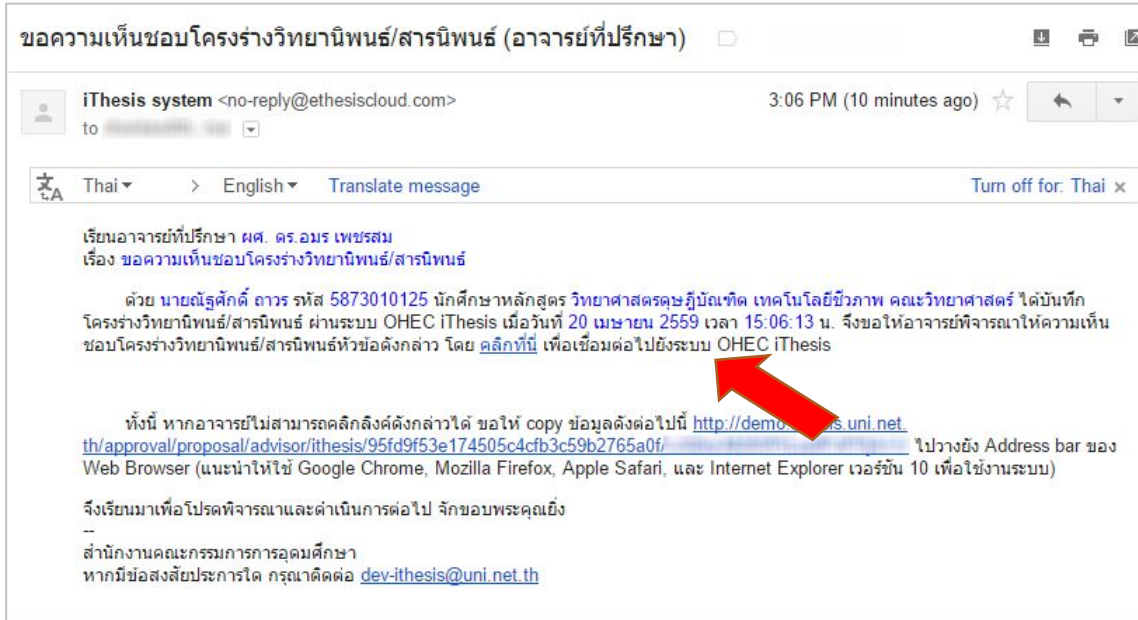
ขอความเห็นชอบโครงร่างวิทยานิพนธ์/สารนิพนธ์ (อาจารย์ที่ปรึกษา)

iThesis system <no-reply@ethesiscloud.com>
to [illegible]

3:06 PM (10 minutes ago)

Thai ▾ > English ▾ Translate message Turn off for: Thai ×

เรียนอาจารย์ที่ปรึกษา ผศ. ดร.อมร เพชรสม
เรื่อง ขอความเห็นชอบโครงร่างวิทยานิพนธ์/สารนิพนธ์

ด้วย นายณัฐศักดิ์ ถาวร รหัส 5873010125 นักศึกษาหลักสูตร วิทยาศาสตรดุษฎีบัณฑิต เทคโนโลยีชีวภาพ คณะวิทยาศาสตร์ ได้บันทึกโครงร่างวิทยานิพนธ์/สารนิพนธ์ ผ่านระบบ OHEC iThesis เมื่อวันที่ 20 เมษายน 2559 เวลา 15:06:13 น. จึงขอให้อาจารย์พิจารณาให้ความเห็นชอบโครงร่างวิทยานิพนธ์/สารนิพนธ์หัวข้อดังกล่าว โดย คลิกที่นี่ เพื่อเชื่อมต่อไปยังระบบ OHEC iThesis

ทั้งนี้ หากอาจารย์ไม่สามารถคลิกลิงค์ดังกล่าวได้ ขอให้ copy ข้อมูลดังต่อไปนี้ http://demo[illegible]s.uni.net.th/approval/proposal/advisor/ithesis/95fd9f53e174505c4cfb3c59b2765a0f/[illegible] ไปวางยัง Address bar ของ Web Browser (แนะนำให้ใช้ Google Chrome, Mozilla Firefox, Apple Safari, และ Internet Explorer เวอร์ชัน 10 เพื่อใช้งานระบบ)

จึงเรียนมาเพื่อโปรดพิจารณาและดำเนินการต่อไป จักขอบพระคุณยิ่ง
--
สำนักงานคณะกรรมการการอุดมศึกษา
หากมีข้อสงสัยประการใด กรุณาติดต่อ dev-ithesis@uni.net.th